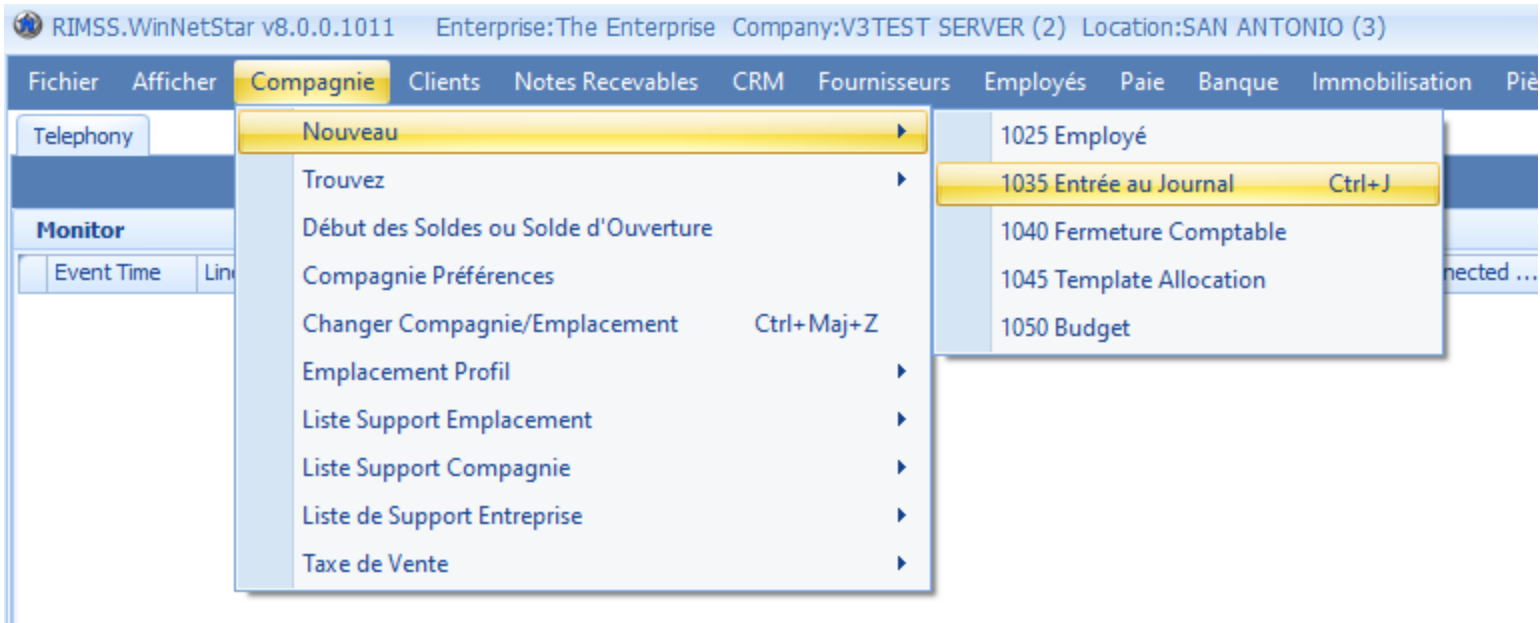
RIMSS.WinNetStar v8.0.0.1011 Enterprise:The Enterprise Company:V3TEST SERVER (2) Location:SAN ANTONIO (3)

Fichier Afficher Compagnie Clients Notes Recevables CRM Fournisseurs Employés Paie Banque Immobilisation Piè

Telephony

Monitor

Event Time Lin nected ...

Nouveau
Trouvez
Début des Soldes ou Solde d'Ouverture
Compagnie Préférences
Changer Compagnie/Emplacement Ctrl+Maj+Z
Emplacement Profil
Liste Support Emplacement
Liste Support Compagnie
Liste de Support Entreprise
Taxe de Vente

1025 Employé
1035 Entrée au Journal Ctrl+J
1040 Fermeture Comptable
1045 Template Allocation
1050 Budget